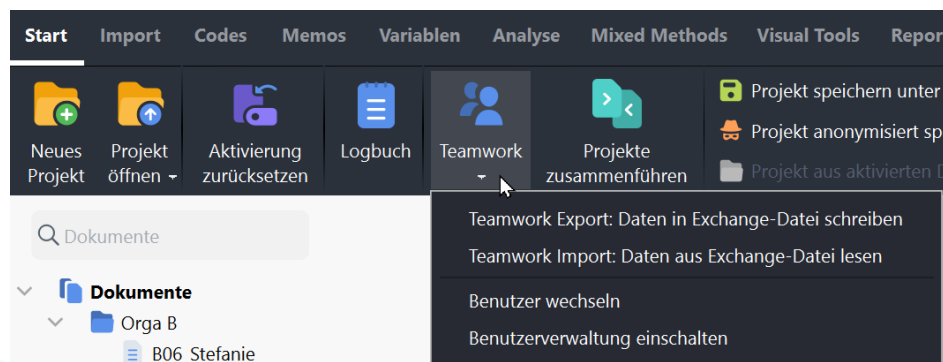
Start Import Codes Memos Variablen Analyse Mixed Methods Visual Tools Repor

Neues Projekt

Projekt öffnen

Aktivierung zurücksetzen

Logbuch

Teamwork

Projekte zusammenführen

Projekt speichern unter

Projekt anonymisiert sp

Projekt aus aktivierten D

Dokumente

Dokumente

Orga B

B06 Stefanie

Teamwork Export: Daten in Exchange-Datei schreiben

Teamwork Import: Daten aus Exchange-Datei lesen

Benutzer wechseln

Benutzerverwaltung einschalten